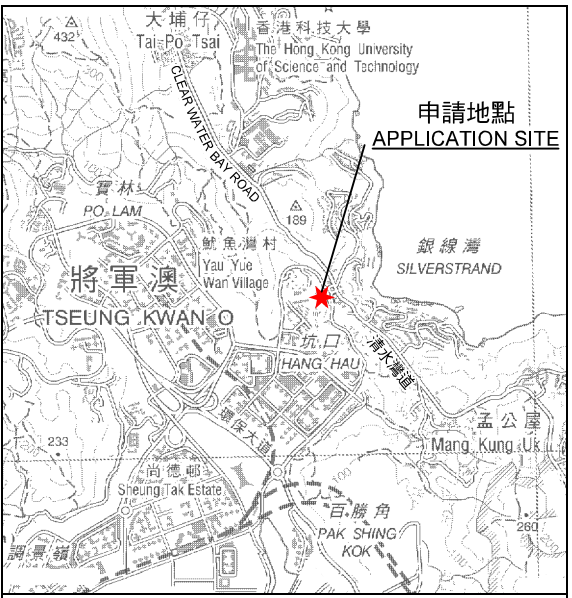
432
大埔仔
Tai Po Tsai
香港科技大學
The Hong Kong University of Science and Technology
CLEAR WATER BAY ROAD
申請地點
APPLICATION SITE
寶林
PO LAM
189
魷魚灣村
Yau Yue Wan Village
銀線灣
SILVERSTRAND
將軍澳
TSEUNG KWAN O
坑口
HANG HAU
清水灣道
環保大道
233
孟公屋
Mang Kung Uk
尚德邨
Sheung Tak Estate
百勝角
PAK SHING KOK
260
調景嶺